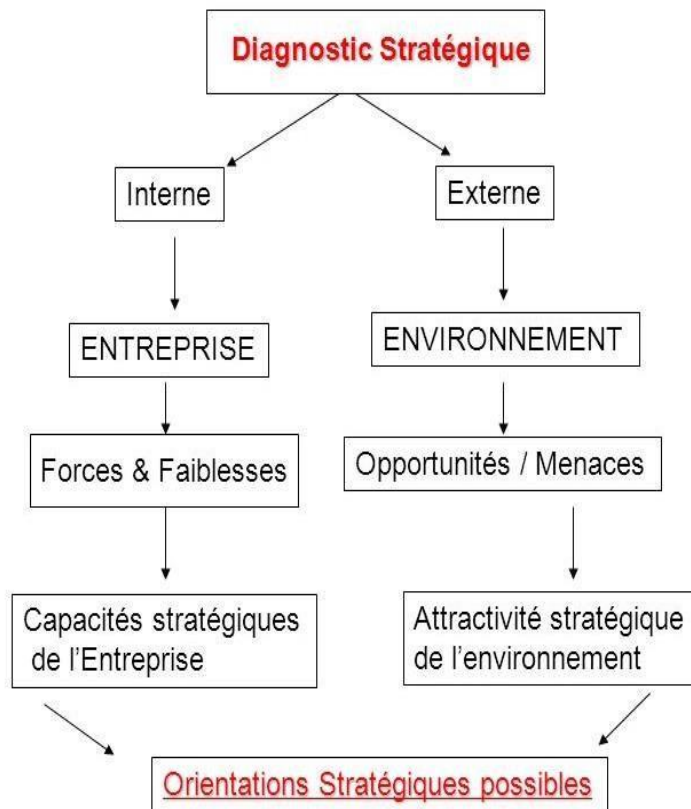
Diagnostic Stratégique

Interne

Externe

ENTREPRISE

ENVIRONNEMENT

Forces & Faiblesses

Opportunités / Menaces

Capacités stratégiques de l'Entreprise

Attractivité stratégique de l'environnement

Orientations Stratégiques possibles